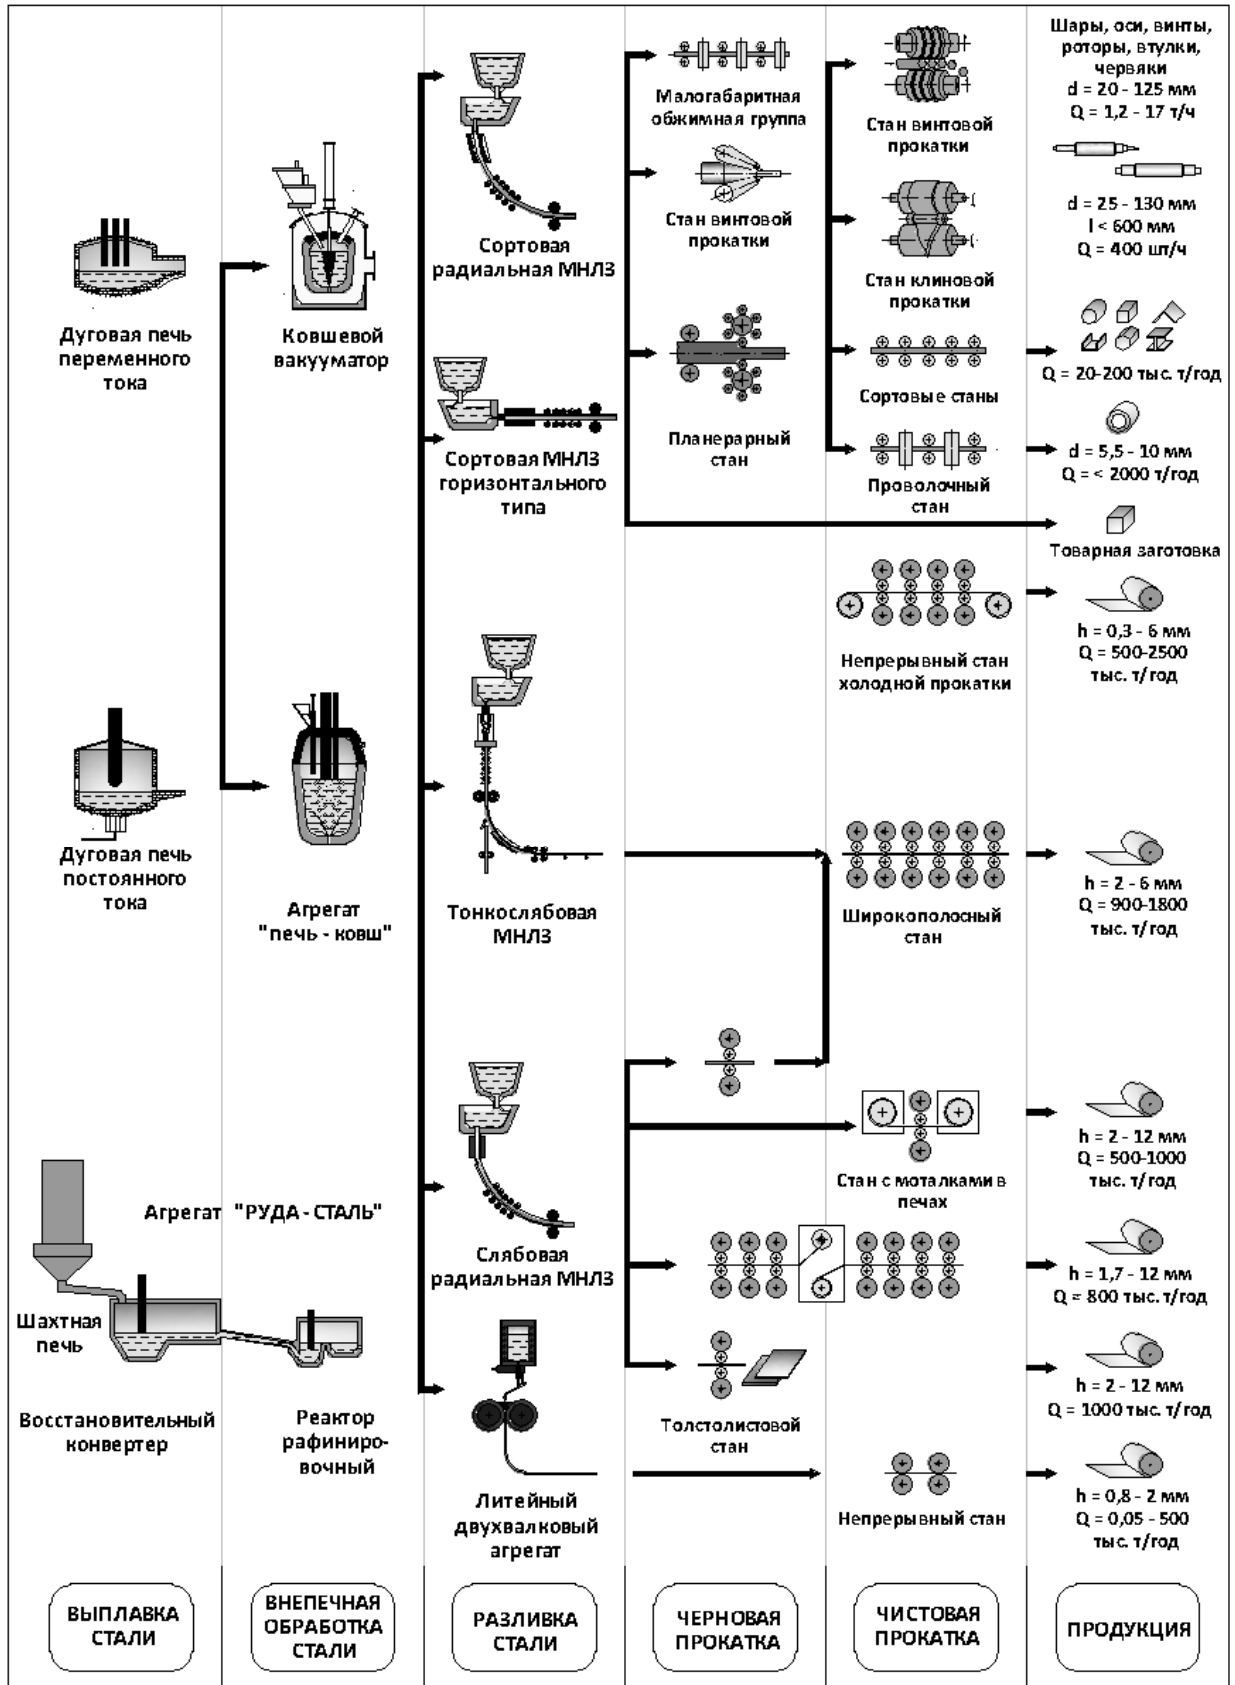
Шары, оси, винты, роторы, втулки, червяки
d = 20 - 125 мм
Q = 1,2 - 17 т/ч

Малогабаритная обжимная группа

Стан винтовой прокатки

Сортовая радиальная МНЛЗ

Стан винтовой прокатки

d = 25 - 130 мм
l < 600 мм
Q = 400 шт/ч

Стан клиновой прокатки

Дуговая печь переменного тока

Ковшевой вакууматор

Планерарный стан

Сортовые станы

Q = 20-200 тыс. т/год

Сортовая МНЛЗ горизонтального типа

Проволочный стан

d = 5,5 - 10 мм
Q = < 2000 т/год

Товарная заготовка

h = 0,3 - 6 мм
Q = 500-2500 тыс. т/год

Непрерывный стан холодной прокатки

Дуговая печь постоянного тока

Агрегат "печь - ковш"

Тонкослябовая МНЛЗ

Широкополосный стан

h = 2 - 6 мм
Q = 900-1800 тыс. т/год

Стан с моталками в печах

h = 2 - 12 мм
Q = 500-1000 тыс. т/год

Агрегат "РУДА - СТАЛЬ"

Слябовая радиальная МНЛЗ

h = 1,7 - 12 мм
Q = 800 тыс. т/год

Шахтная печь

Восстановительный конвертер

Реактор рафинировочный

Толстолистовой стан

h = 2 - 12 мм
Q = 1000 тыс. т/год

Литейный двухвалковый агрегат

Непрерывный стан

h = 0,8 - 2 мм
Q = 0,05 - 500 тыс. т/год

ВЫПЛАВКА СТАЛИ

ВНЕПЕЧНАЯ ОБРАБОТКА СТАЛИ

РАЗЛИВКА СТАЛИ

ЧЕРНОВАЯ ПРОКАТКА

ЧИСТОВАЯ ПРОКАТКА

ПРОДУКЦИЯ